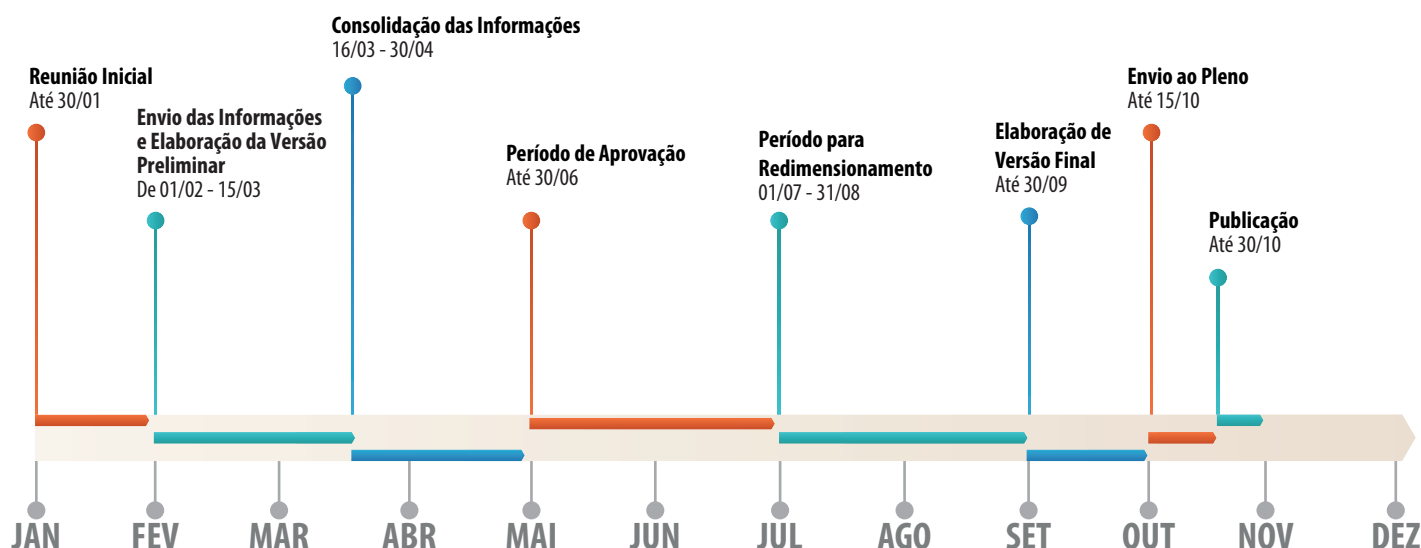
Consolidação das Informações
16/03 - 30/04

Reunião Inicial
Até 30/01

Envio das Informações e Elaboração da Versão Preliminar
De 01/02 - 15/03

Período de Aprovação
Até 30/06

Período para Redimensionamento
01/07 - 31/08

Elaboração de Versão Final
Até 30/09

Envio ao Pleno
Até 15/10

Publicação
Até 30/10

JAN FEV MAR ABR MAI JUN JUL AGO SET OUT NOV DEZ